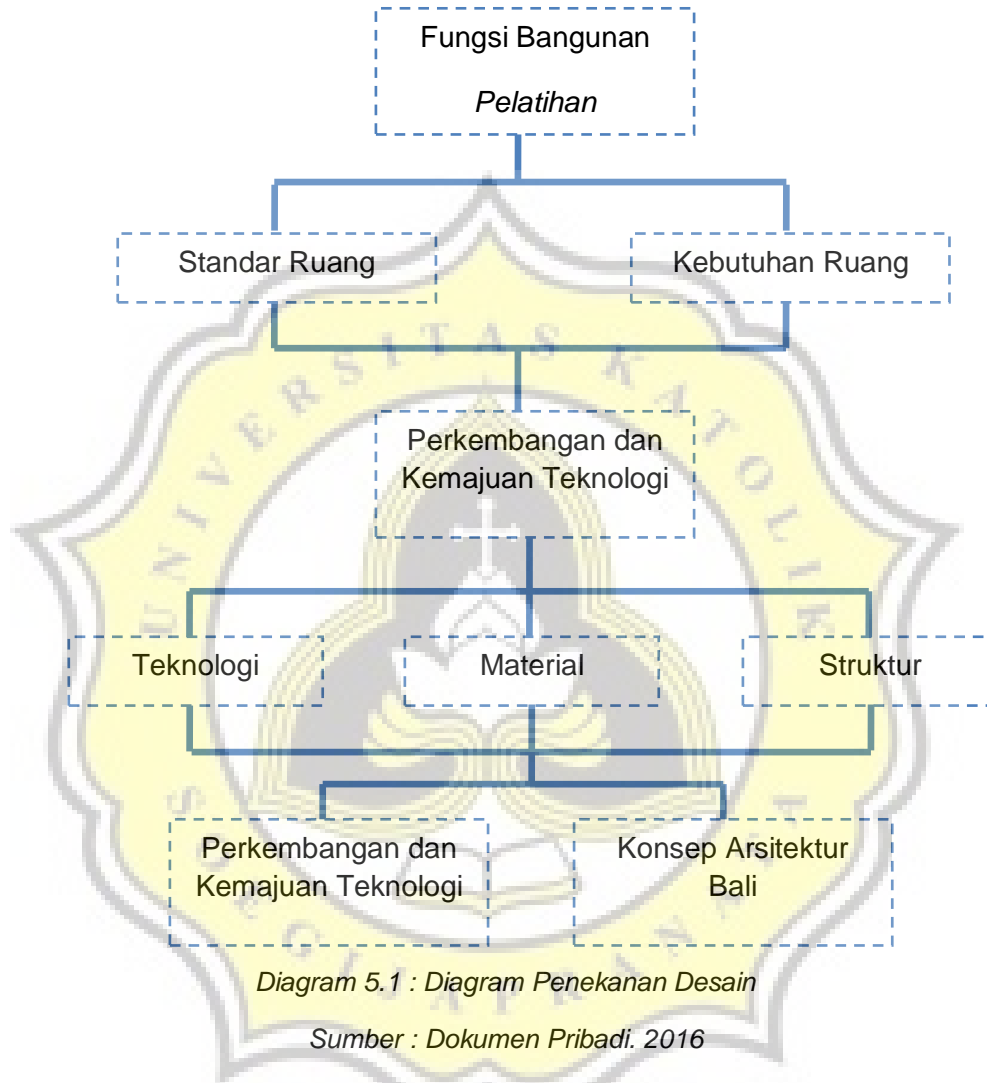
Fungsi Bangunan

*Pelatihan*

Standar Ruang

Kebutuhan Ruang

Perkembangan dan Kemajuan Teknologi

Teknologi

Material

Struktur

Perkembangan dan Kemajuan Teknologi

Konsep Arsitektur Bali

*Diagram 5.1 : Diagram Penekanan Desain*

*Sumber : Dokumen Pribadi. 2016*